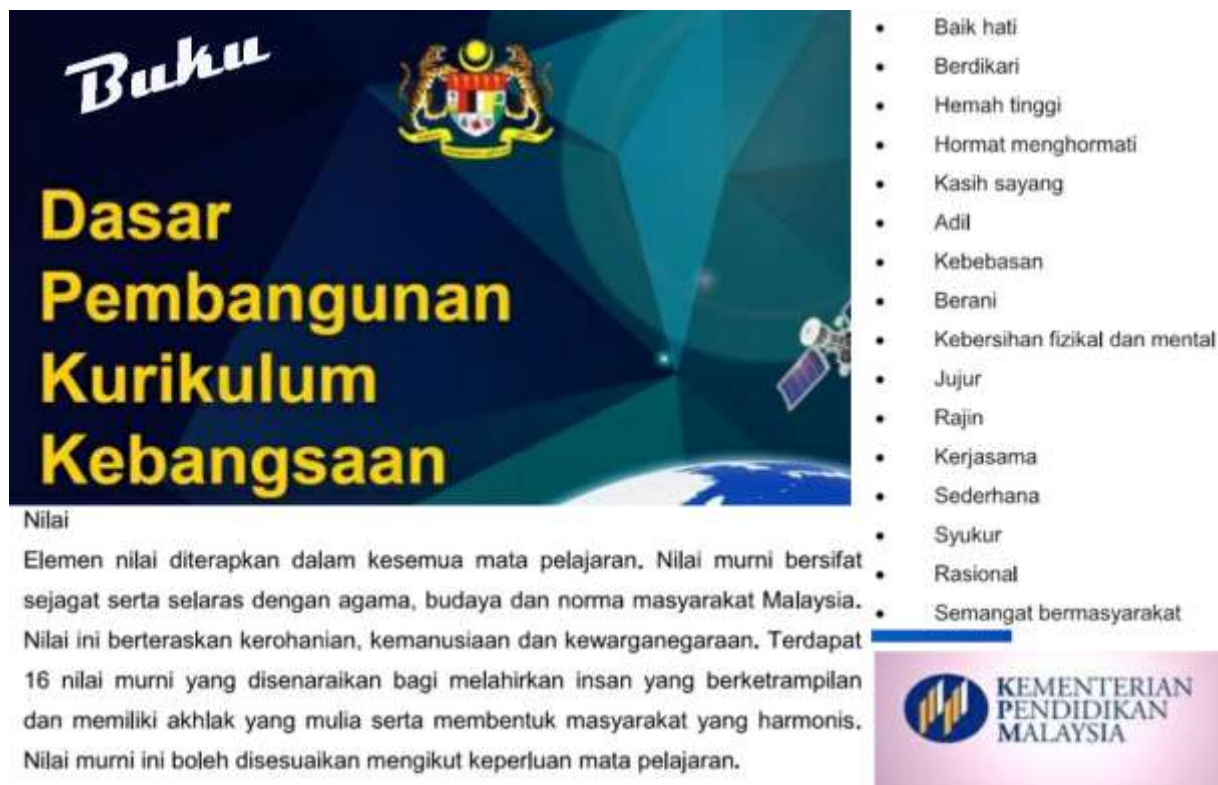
Buku

Dasar Pembangunan Kurikulum Kebangsaan

Nilai

Elemen nilai diterapkan dalam kesemua mata pelajaran. Nilai murni bersifat sejagat serta selaras dengan agama, budaya dan norma masyarakat Malaysia. Nilai ini berteraskan kerohanian, kemanusiaan dan kewarganegaraan. Terdapat 16 nilai murni yang disenaraikan bagi melahirkan insan yang berketrampilan dan memiliki akhlak yang mulia serta membentuk masyarakat yang harmonis. Nilai murni ini boleh disesuaikan mengikut keperluan mata pelajaran.

- Baik hati
- Berdikari
- Hemah tinggi
- Hormat menghormati
- Kasih sayang
- Adil
- Kebebasan
- Berani
- Kebersihan fizikal dan mental
- Jujur
- Rajin
- Kerjasama
- Sederhana
- Syukur
- Rasional
- Semangat bermasyarakat

KEMENTERIAN PENDIDIKAN MALAYSIA